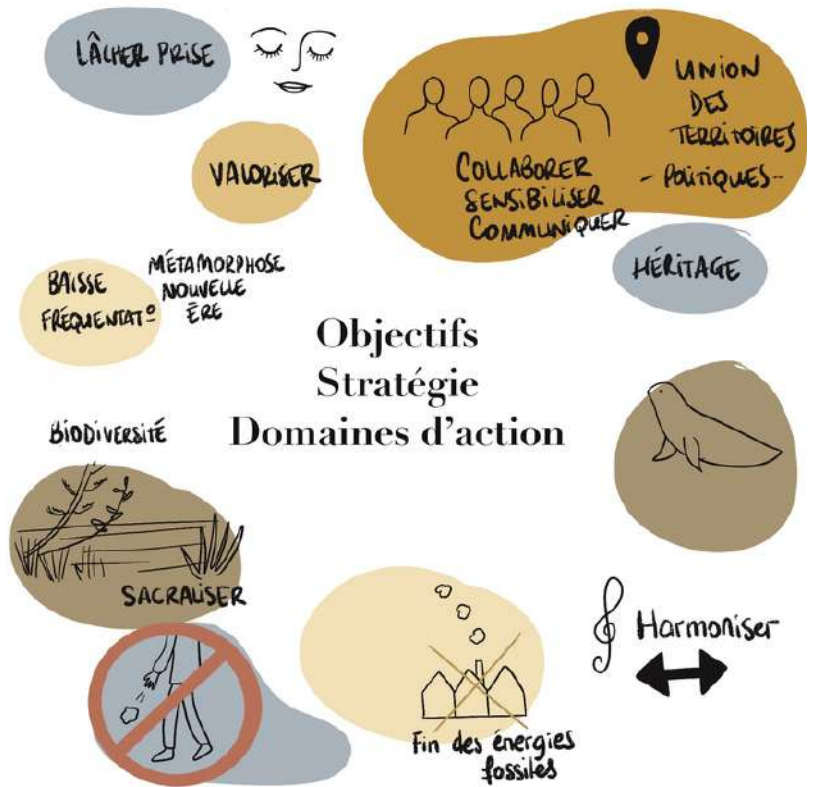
LÂCHER PRISE

UNION DES TERRITOIRES
- POLITIQUES -

COLLABORER
SENSIBILISER
COMMUNIQUER

VALORISER

HÉRITAGE

BAISSE FRÉQUENTATIº

MÉTAMORPHOSE
NOUVELLE ÈRE

Objectifs
Stratégie
Domaines d'action

BIODIVERSITÉ

SACRALISER

Harmoniser

Fin des énergies fossiles